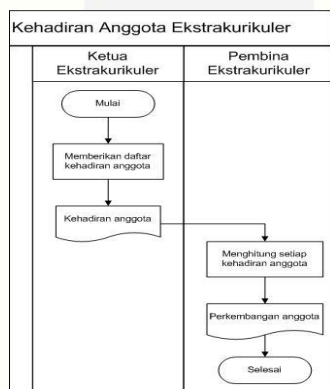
Kehadiran Anggota Ekstrakurikuler

Ketua Ekstrakurikuler

Pembina Ekstrakurikuler

Mulai

Memberikan daftar kehadiran anggota

Kehadiran anggota

Menghitung setiap kehadiran anggota

Perkembangan anggota

Selesai